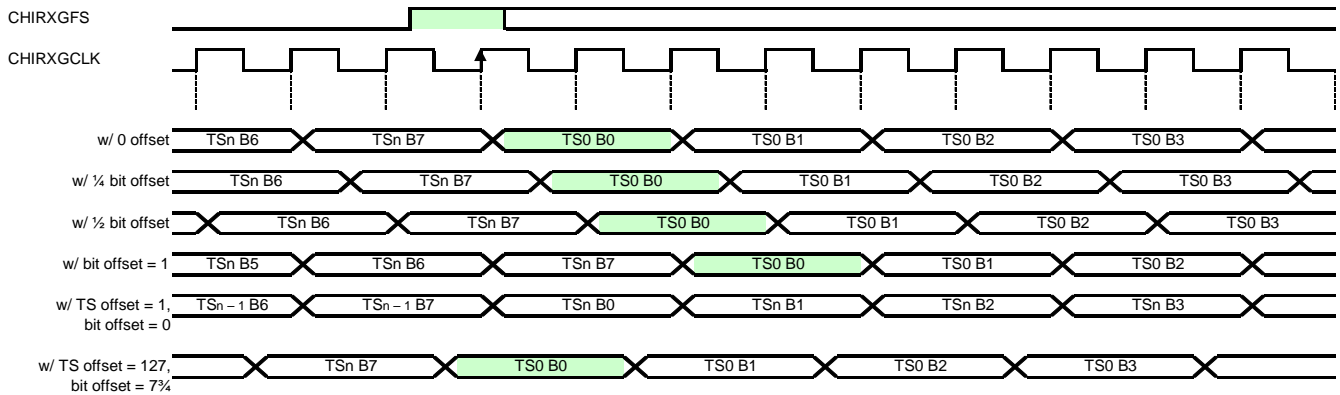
CHIRXGFS

CHIRXGCLK

w/ 0 offset TSn B6 TSn B7 TS0 B0 TS0 B1 TS0 B2 TS0 B3

w/ ¼ bit offset TSn B6 TSn B7 TS0 B0 TS0 B1 TS0 B2 TS0 B3

w/ ½ bit offset TSn B6 TSn B7 TS0 B0 TS0 B1 TS0 B2 TS0 B3

w/ bit offset = 1 TSn B5 TSn B6 TSn B7 TS0 B0 TS0 B1 TS0 B2

w/ TS offset = 1, bit offset = 0 $TS_{n-1}$ B6 $TS_{n-1}$ B7 TSn B0 TSn B1 TSn B2 TSn B3

w/ TS offset = 127, bit offset = 7¾ TSn B7 TS0 B0 TS0 B1 TS0 B2 TS0 B3